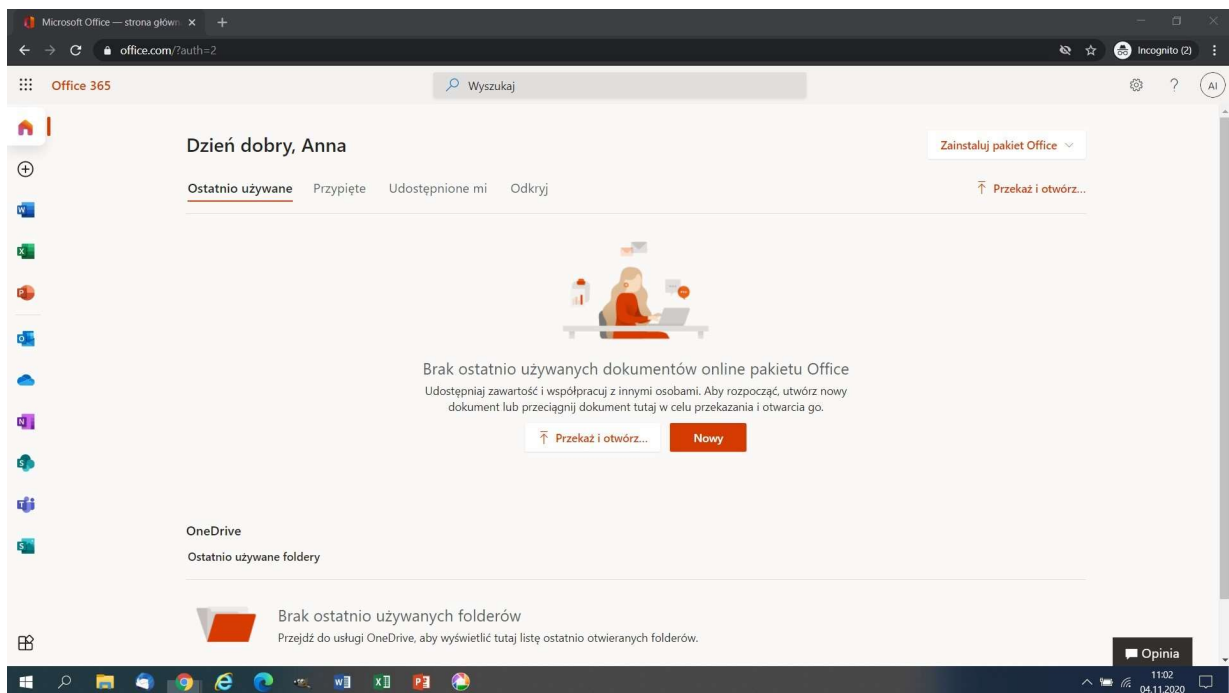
Microsoft Office — strona główn
office.com/?auth=2
Incognito (2)
Office 365
Wyszukaj
AI

Dzień dobry, Anna
Zainstaluj pakiet Office

Ostatnio używane Przypięte Udostępnione mi Odkryj
Przekaż i otwórz...

Brak ostatnio używanych dokumentów online pakietu Office
Udostępniaj zawartość i współpracuj z innymi osobami. Aby rozpocząć, utwórz nowy dokument lub przeciągnij dokument tutaj w celu przekazania i otwarcia go.

Przekaż i otwórz... Nowy

OneDrive
Ostatnio używane foldery

Brak ostatnio używanych folderów
Przejdź do usługi OneDrive, aby wyświetlić tutaj listę ostatnio otwieranych folderów.

Opinia
11:02
04.11.2020